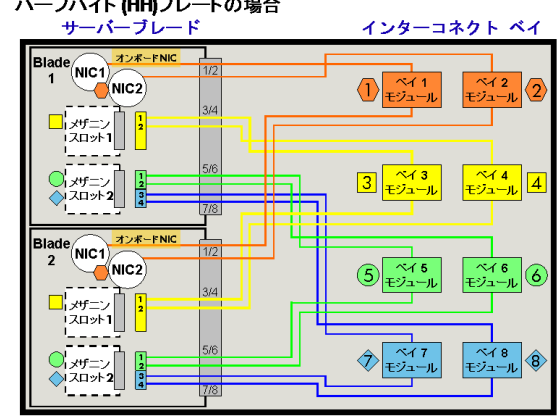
ハーフハイト (HH)ブレードの場合

サーバーブレード

インターコネクト ベイ

Blade 1

オンボードNIC

NIC1

NIC2

1/2

メザニン スロット1

1
2

3/4

メザニン スロット2

1
2
3
4

5/6

7/8

Blade 2

オンボードNIC

NIC1

NIC2

1/2

メザニン スロット1

1
2

3/4

メザニン スロット2

1
2
3
4

5/6

7/8

1

ベイ 1 モジュール

ベイ 2 モジュール

2

3

ベイ 3 モジュール

ベイ 4 モジュール

4

5

ベイ 5 モジュール

ベイ 6 モジュール

6

7

ベイ 7 モジュール

ベイ 8 モジュール

8